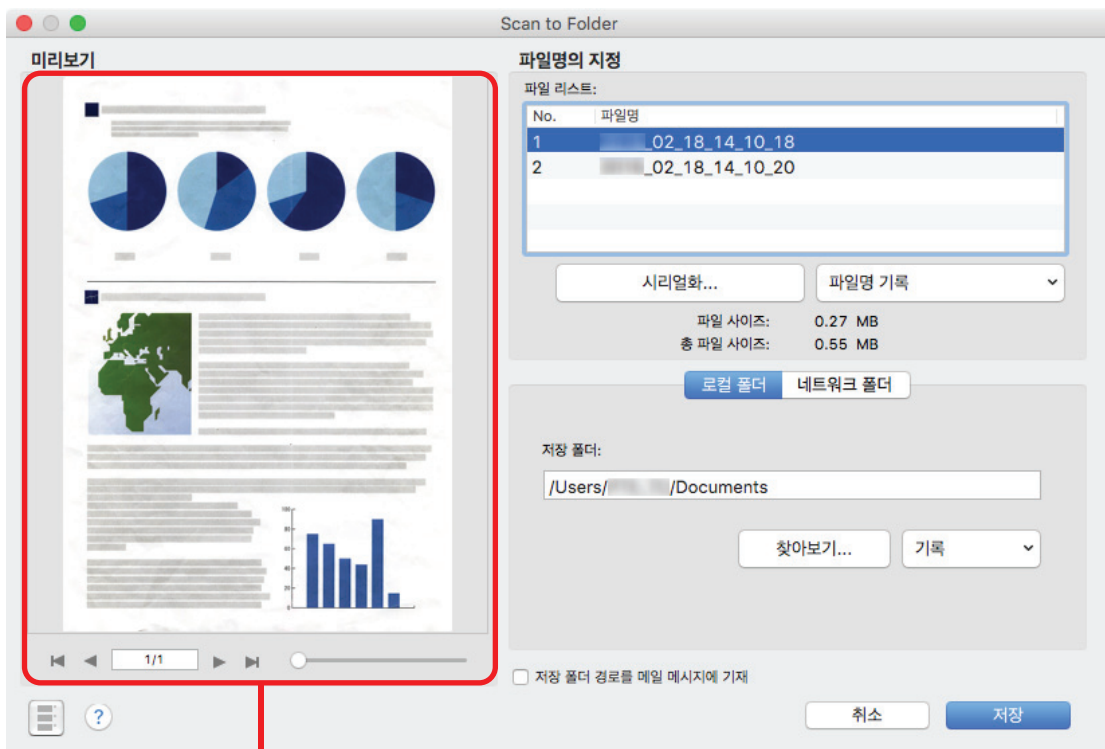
Scan to Folder

미리보기

1/1

파일명의 지정

파일 리스트:

| No. | 파일명 |
|---|---|
| 1 | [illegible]_02_18_14_10_18 |
| 2 | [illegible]_02_18_14_10_20 |

시리얼화...

파일명 기록

파일 사이즈: 0.27 MB

총 파일 사이즈: 0.55 MB

로컬 폴더

네트워크 폴더

저장 폴더:

/Users/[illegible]/Documents

찾아보기...

기록

저장 폴더 경로를 메일 메시지에 기재

?

취소

저장